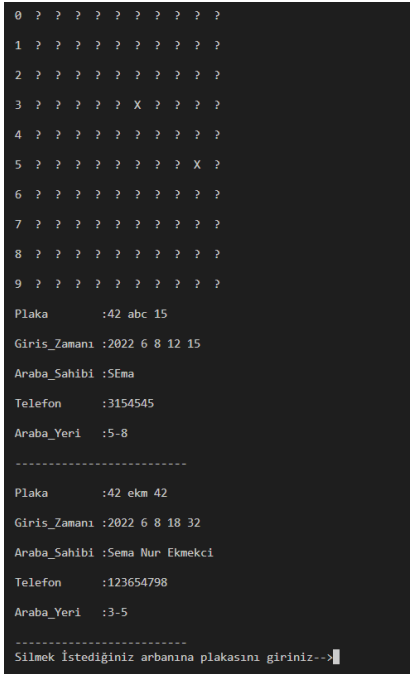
0 ? ? ? ? ? ? ? ? ? ?

1 ? ? ? ? ? ? ? ? ? ?

2 ? ? ? ? ? ? ? ? ? ?

3 ? ? ? ? ? ? X ? ? ? ?

4 ? ? ? ? ? ? ? ? ? ?

5 ? ? ? ? ? ? ? ? X ?

6 ? ? ? ? ? ? ? ? ? ?

7 ? ? ? ? ? ? ? ? ? ?

8 ? ? ? ? ? ? ? ? ? ?

9 ? ? ? ? ? ? ? ? ? ?

Plaka :42 abc 15

Giris_Zamanı :2022 6 8 12 15

Araba_Sahibi :SEma

Telefon :3154545

Araba_Yeri :5-8

--------------------------

Plaka :42 ekm 42

Giris_Zamanı :2022 6 8 18 32

Araba_Sahibi :Sema Nur Ekmekci

Telefon :123654798

Araba_Yeri :3-5

--------------------------
Silmek İstediğiniz arbanına plakasını giriniz-->